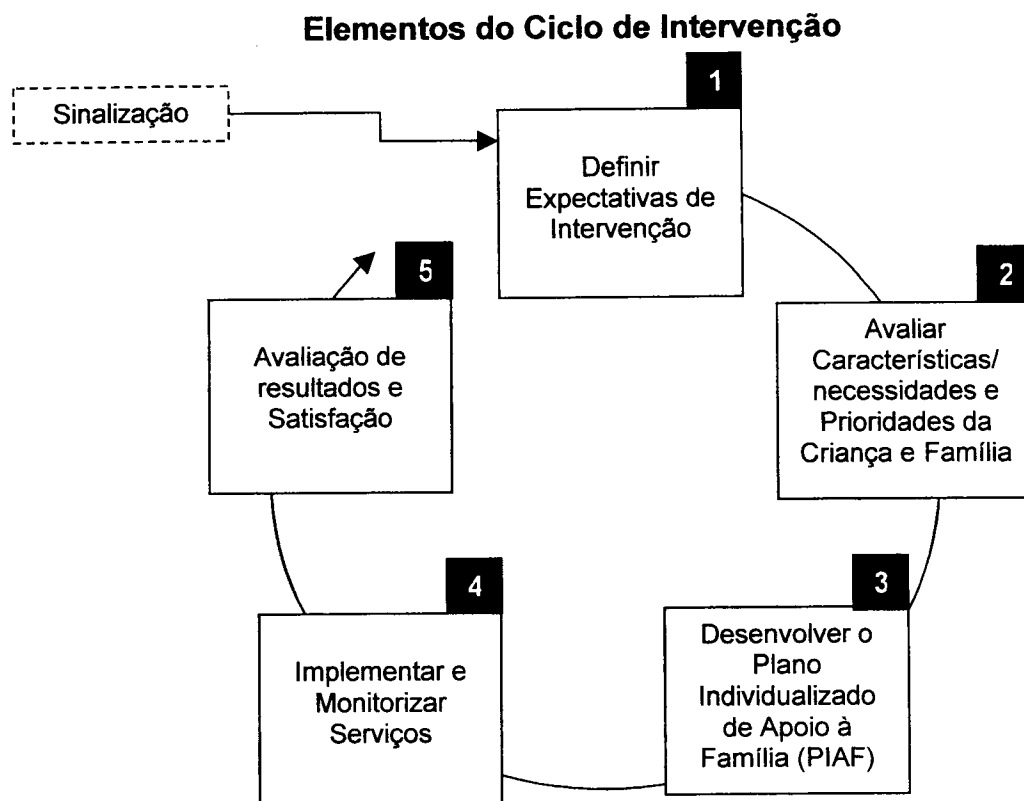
Elementos do Ciclo de Intervenção

Sinalização

1

Definir Expectativas de Intervenção

2

Avaliar Características/ necessidades e Prioridades da Criança e Família

3

Desenvolver o Plano Individualizado de Apoio à Família (PIAF)

4

Implementar e Monitorizar Serviços

5

Avaliação de resultados e Satisfação